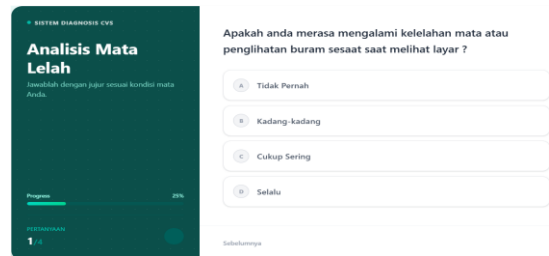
• SISTEM DIAGNOSIS CVS

Analisis Mata Lelah

Jawablah dengan jujur sesuai kondisi mata Anda.

Progress 25%

PERTANYAAN
1 /4

Apakah anda merasa mengalami kelelahan mata atau penglihatan buram sesaat saat melihat layar ?

A Tidak Pernah

B Kadang-kadang

C Cukup Sering

D Selalu

Sebelumnya